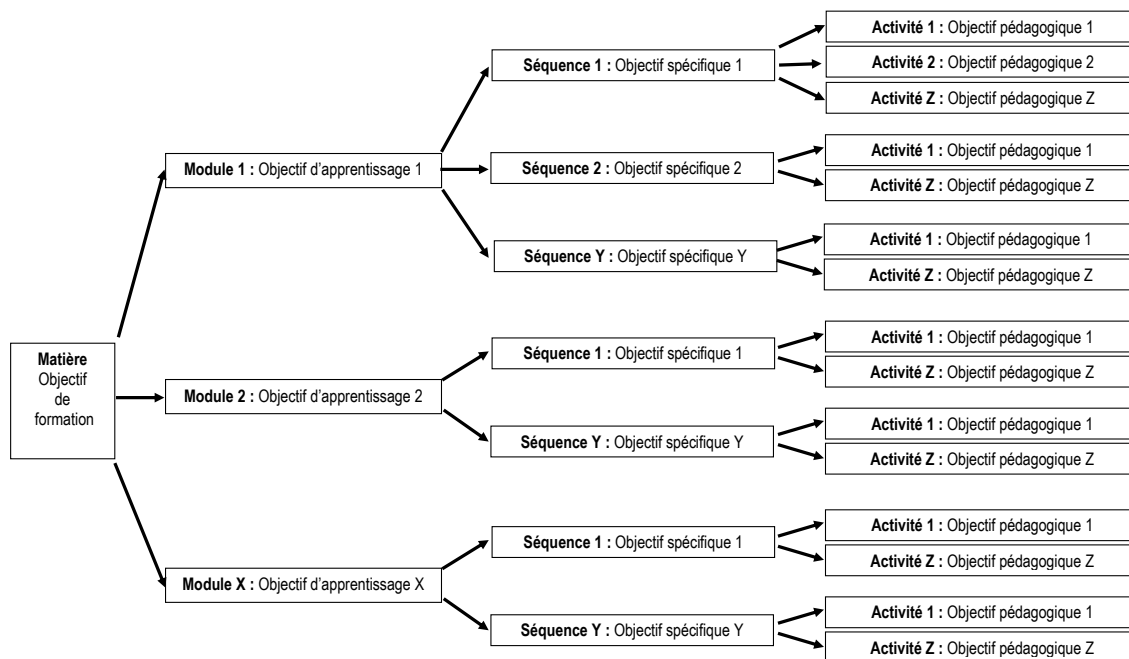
Matière
Objectif
de
formation

Module 1 : Objectif d'apprentissage 1

Séquence 1 : Objectif spécifique 1

Activité 1 : Objectif pédagogique 1

Activité 2 : Objectif pédagogique 2

Activité Z : Objectif pédagogique Z

Séquence 2 : Objectif spécifique 2

Activité 1 : Objectif pédagogique 1

Activité Z : Objectif pédagogique Z

Séquence Y : Objectif spécifique Y

Activité 1 : Objectif pédagogique 1

Activité Z : Objectif pédagogique Z

Module 2 : Objectif d'apprentissage 2

Séquence 1 : Objectif spécifique 1

Activité 1 : Objectif pédagogique 1

Activité Z : Objectif pédagogique Z

Séquence Y : Objectif spécifique Y

Activité 1 : Objectif pédagogique 1

Activité Z : Objectif pédagogique Z

Module X : Objectif d'apprentissage X

Séquence 1 : Objectif spécifique 1

Activité 1 : Objectif pédagogique 1

Activité Z : Objectif pédagogique Z

Séquence Y : Objectif spécifique Y

Activité 1 : Objectif pédagogique 1

Activité Z : Objectif pédagogique Z